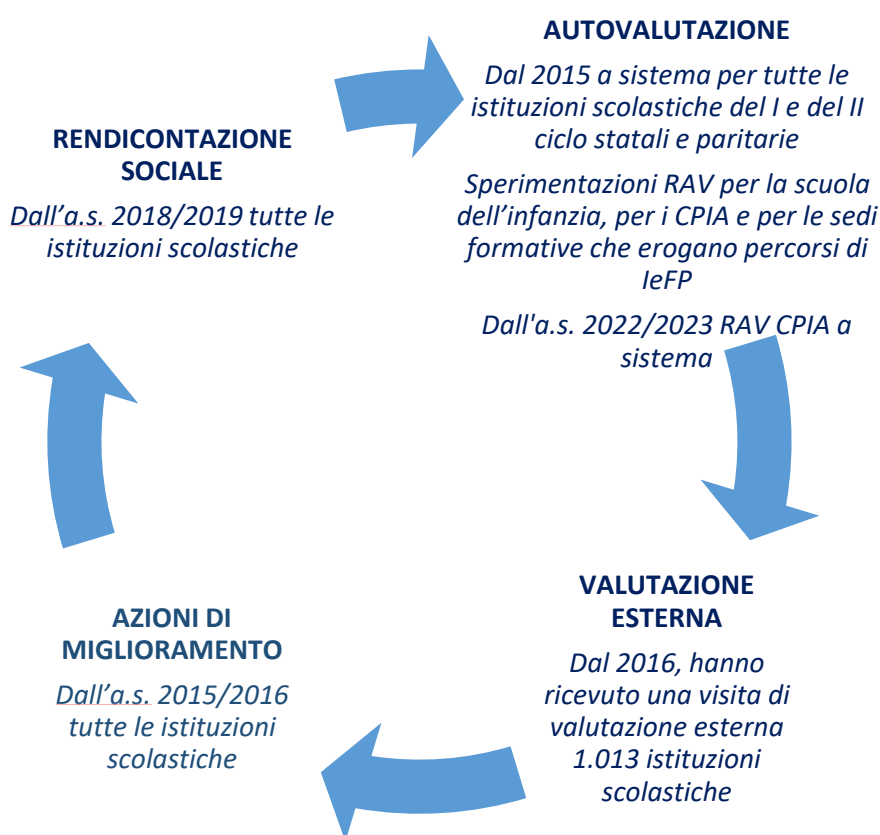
AUTOVALUTAZIONE

Dal 2015 a sistema per tutte le istituzioni scolastiche del I e del II ciclo statali e paritarie

Sperimentazioni RAV per la scuola dell'infanzia, per i CPIA e per le sedi formative che erogano percorsi di IeFP

Dall'a.s. 2022/2023 RAV CPIA a sistema

VALUTAZIONE ESTERNA

Dal 2016, hanno ricevuto una visita di valutazione esterna 1.013 istituzioni scolastiche

AZIONI DI MIGLIORAMENTO

Dall'a.s. 2015/2016 tutte le istituzioni scolastiche

RENDICONTAZIONE SOCIALE

Dall'a.s. 2018/2019 tutte le istituzioni scolastiche